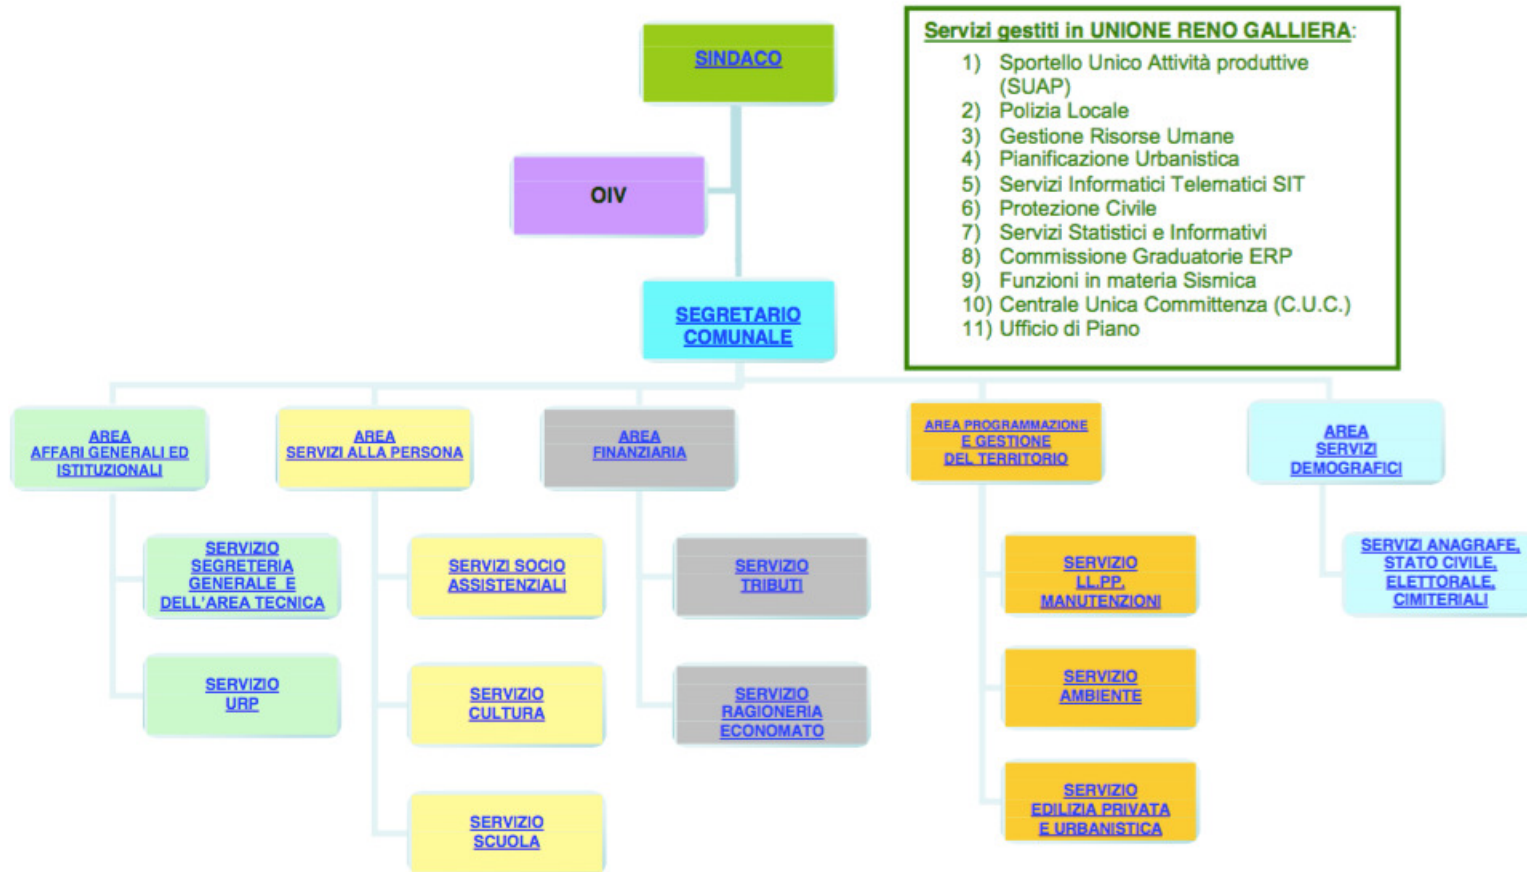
SINDACO

OIV

SEGRETARIO COMUNALE

Servizi gestiti in UNIONE RENO GALLIERA:
1) Sportello Unico Attività produttive (SUAP)
2) Polizia Locale
3) Gestione Risorse Umane
4) Pianificazione Urbanistica
5) Servizi Informatici Telematici SIT
6) Protezione Civile
7) Servizi Statistici e Informativi
8) Commissione Graduatorie ERP
9) Funzioni in materia Sismica
10) Centrale Unica Committenza (C.U.C.)
11) Ufficio di Piano

AREA AFFARI GENERALI ED ISTITUZIONALI

SERVIZIO SEGRETERIA GENERALE E DELL'AREA TECNICA

SERVIZIO URP

AREA SERVIZI ALLA PERSONA

SERVIZI SOCIO ASSISTENZIALI

SERVIZIO CULTURA

SERVIZIO SCUOLA

AREA FINANZIARIA

SERVIZIO TRIBUTI

SERVIZIO RAGIONERIA ECONOMATO

AREA PROGRAMMAZIONE E GESTIONE DEL TERRITORIO

SERVIZIO LL.PP. MANUTENZIONI

SERVIZIO AMBIENTE

SERVIZIO EDILIZIA PRIVATA E URBANISTICA

AREA SERVIZI DEMOGRAFICI

SERVIZI ANAGRAFE, STATO CIVILE, ELETTORALE, CIMITERIALI